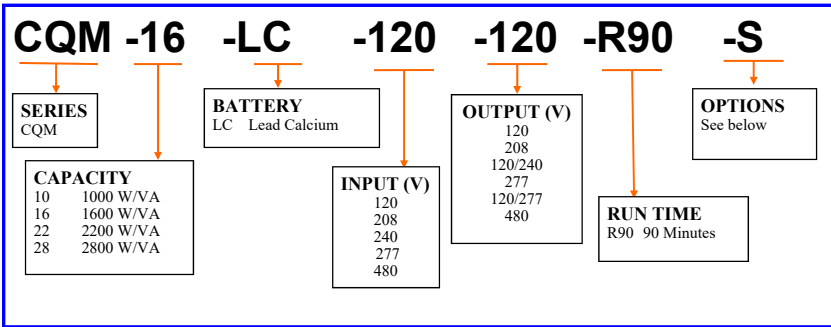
CQM -16 -LC -120 -120 -R90 -S

SERIES
CQM

CAPACITY
10 1000 W/VA
16 1600 W/VA
22 2200 W/VA
28 2800 W/VA

BATTERY
LC Lead Calcium

INPUT (V)
120
208
240
277
480

OUTPUT (V)
120
208
120/240
277
120/277
480

RUN TIME
R90 90 Minutes

OPTIONS
See below